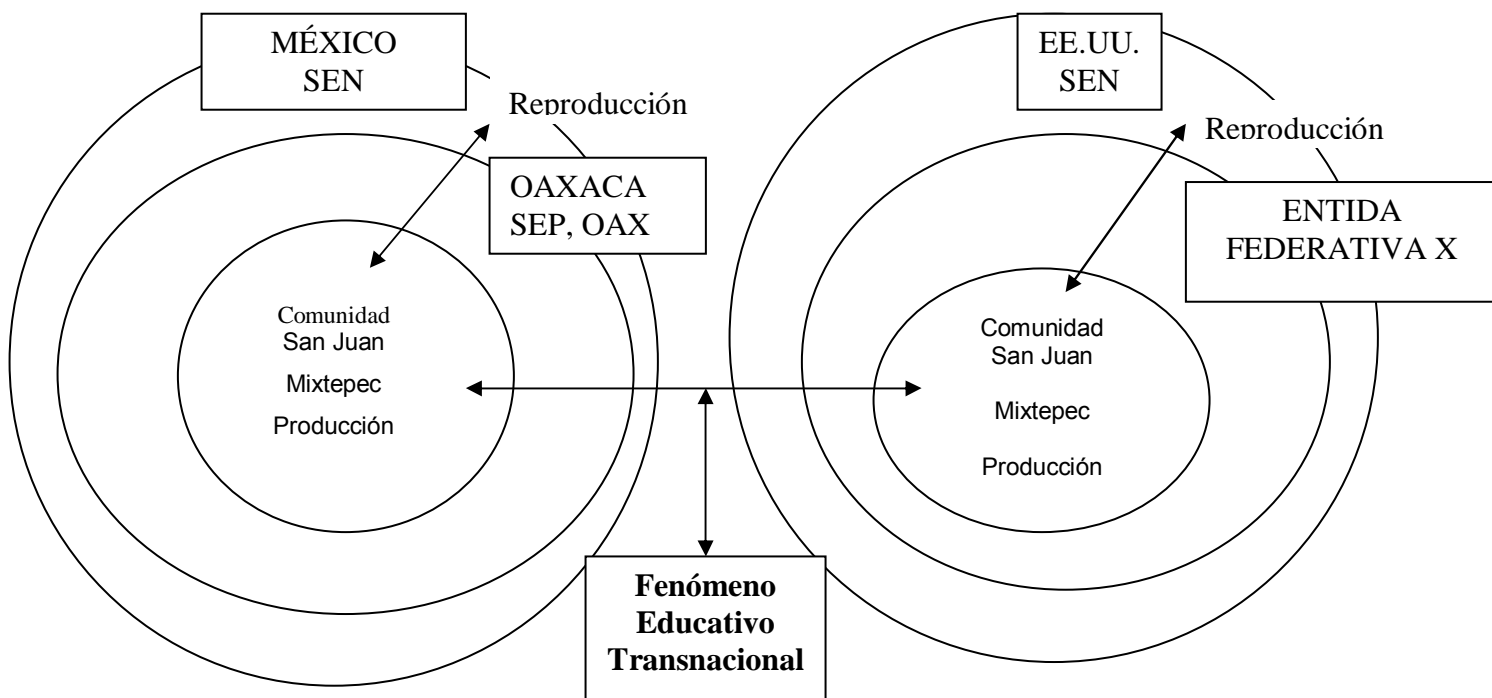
MÉXICO
SEN

Reproducción

OAXACA
SEP, OAX

Comunidad
San Juan
Mixtepec
Producción

EE.UU.
SEN

Reproducción

ENTIDA
FEDERATIVA X

Comunidad
San Juan
Mixtepec
Producción

**Fenómeno Educativo Transnacional**